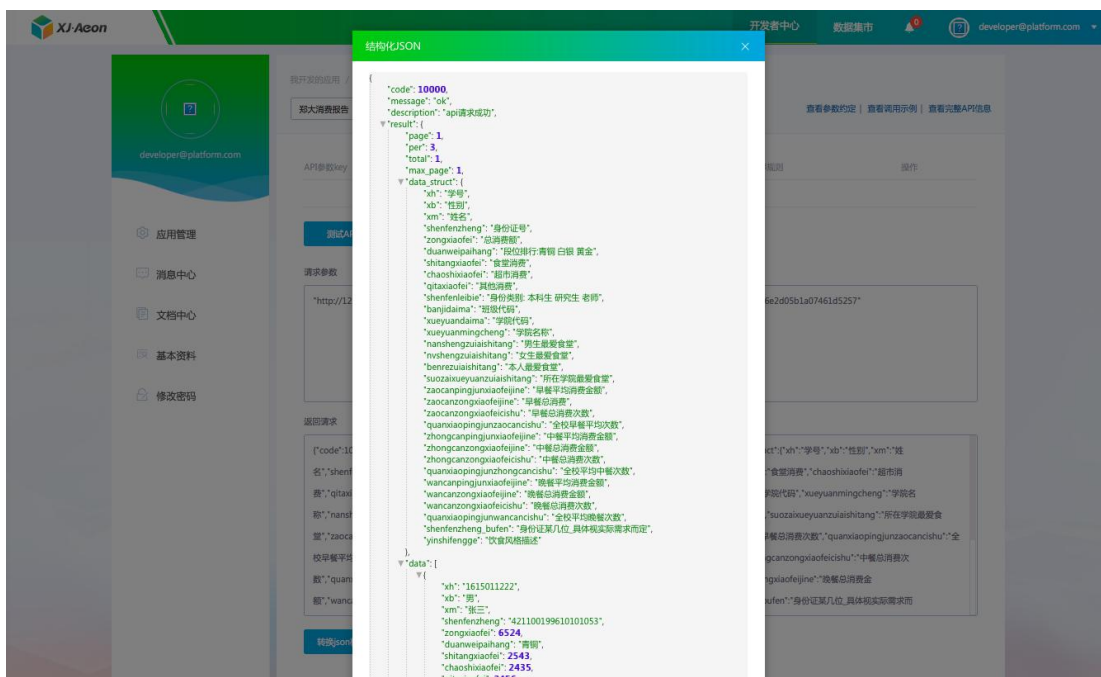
XJ·Aeon

开发者中心 数据集市 developer@platform.com

developer@platform.com

应用管理
消息中心
文档中心
基本资料
修改密码

我开发的应用 /
郑大消费报告

查看参数约定 | 查看调用示例 | 查看完整API信息

API参数key
规则
操作

测试API

请求参数

"http://12
6e2d05b1a07461d5257"

返回请求

{"code":10
名","shenf
费","qitaxi
称","nansh
堂","zaoca
校早餐平均
数","quan
额","wanc

转换json

结构化JSON

{
"code": 10000,
"message": "ok",
"description": "api请求成功",
"result": {
"page": 1,
"per": 3,
"total": 1,
"max_page": 1,
"data_struct": {
"xh": "学号",
"xb": "性别",
"xm": "姓名",
"shenfenzheng": "身份证号",
"zongxiaofei": "总消费额",
"duanweipaihang": "段位排行:青铜 白银 黄金",
"shitangxiaofei": "食堂消费",
"chaoshixiaofei": "超市消费",
"qitaxiaofei": "其他消费",
"shenfenleibie": "身份类别: 本科生 研究生 老师",
"banjidaima": "班级代码",
"xueyuandaima": "学院代码",
"xueyuanmingcheng": "学院名称",
"nanshengzuiaishitang": "男生最爱食堂",
"nvshengzuiaishitang": "女生最爱食堂",
"benrezuiaishitang": "本人最爱食堂",
"suozaixueyuanzuiaishitang": "所在学院最爱食堂",
"zaocanpingjunxiaofeijine": "早餐平均消费金额",
"zaocanzongxiaofeijine": "早餐总消费",
"zaocanzongxiaofeicishu": "早餐总消费次数",
"quanxiaopingjunzaocancishu": "全校早餐平均次数",
"zhongcanpingjunxiaofeijine": "中餐平均消费金额",
"zhongcanzongxiaofeijine": "中餐总消费金额",
"zhongcanzongxiaofeicishu": "中餐总消费次数",
"quanxiaopingjunzhongcancishu": "全校平均中餐次数",
"wancanpingjunxiaofeijine": "晚餐平均消费金额",
"wancanzongxiaofeijine": "晚餐总消费金额",
"wancanzongxiaofeicishu": "晚餐总消费次数",
"quanxiaopingjunwancancishu": "全校平均晚餐次数",
"shenfenzheng_bufen": "身份证某几位_具体视实际需求而定",
"yinshifengge": "饮食风格描述"
},
"data": [
{
"xh": "1615011222",
"xb": "男",
"xm": "张三",
"shenfenzheng": "421100199610101053",
"zongxiaofei": 6524,
"duanweipaihang": "青铜",
"shitangxiaofei": 2543,
"chaoshixiaofei": 2435,

ct":{"xh":"学号","xb":"性别","xm":"姓
"食堂消费","chaoshixiaofei":"超市消
学院代码","xueyuanmingcheng":"学院名
"suozaixueyuanzuiaishitang":"所在学院最爱食
早餐总消费次数","quanxiaopingjunzaocancishu":"全
ngcanzongxiaofeicishu":"中餐总消费次
ngxiaofeijine":"晚餐总消费金
fen":"身份证某几位_具体视实际需求而